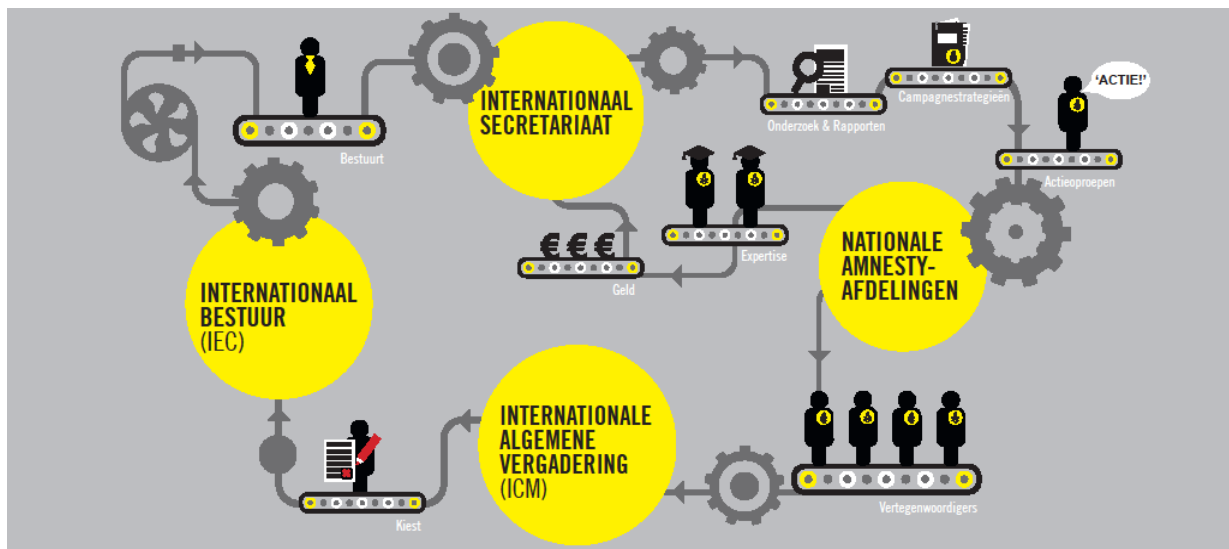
Bestuurt

INTERNATIONAAL SECRETARIAAT

Onderzoek & Rapporten

Campagnestrategieën

'ACTIE!'

Actieoproepen

€ € €

Geld

Expertise

NATIONALE AMNESTY-AFDELINGEN

INTERNATIONAAL BESTUUR (IEC)

INTERNATIONALE ALGEMENE VERGADERING (ICM)

Kiest

Vertegenwoordigers